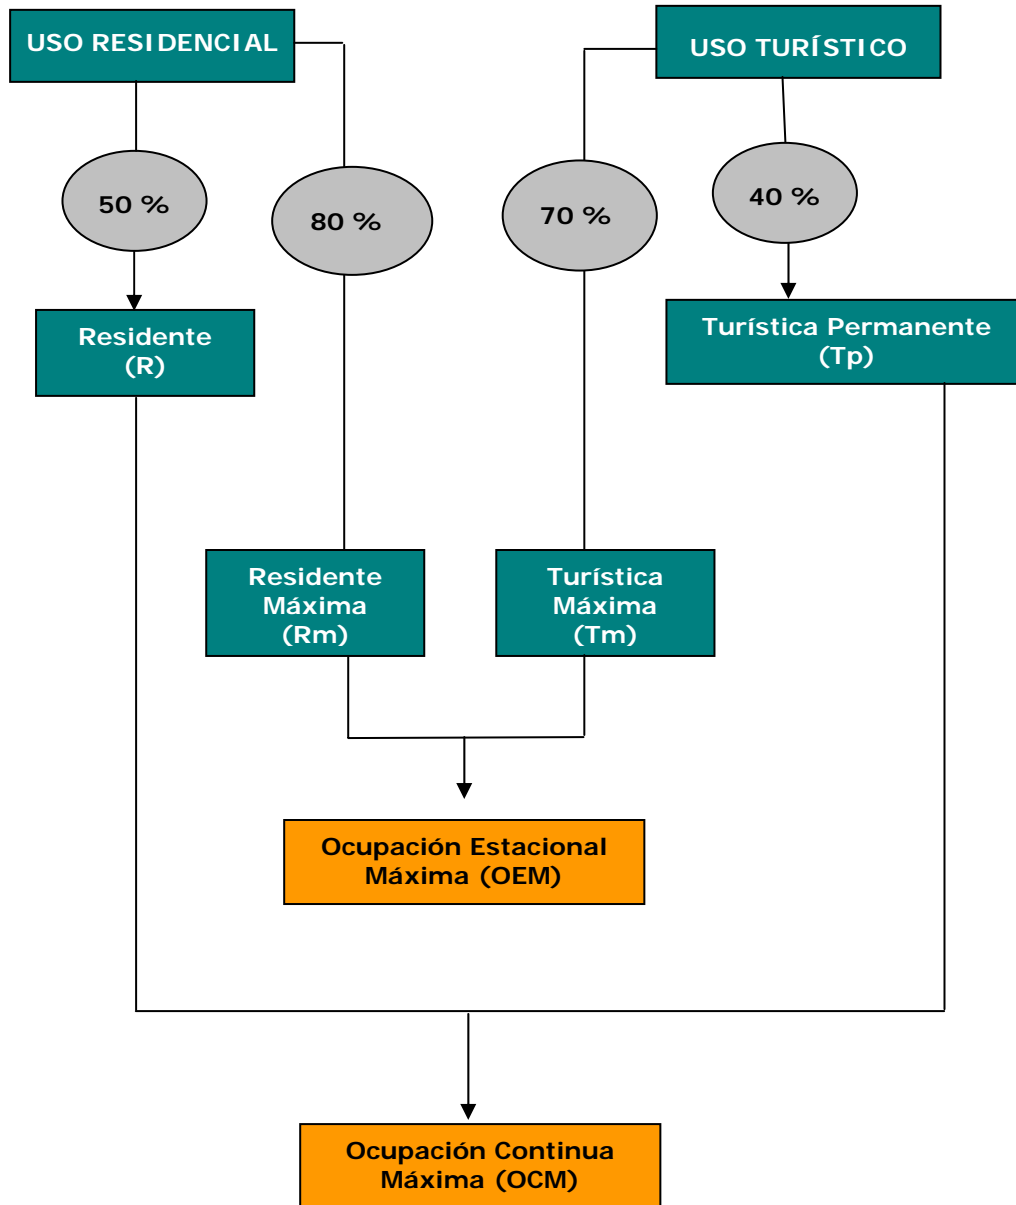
USO RESIDENCIAL

USO TURÍSTICO

50 %

80 %

70 %

40 %

Residente
(R)

Turística Permanente
(Tp)

Residente
Máxima
(Rm)

Turística
Máxima
(Tm)

Ocupación Estacional
Máxima (OEM)

Ocupación Continua
Máxima (OCM)